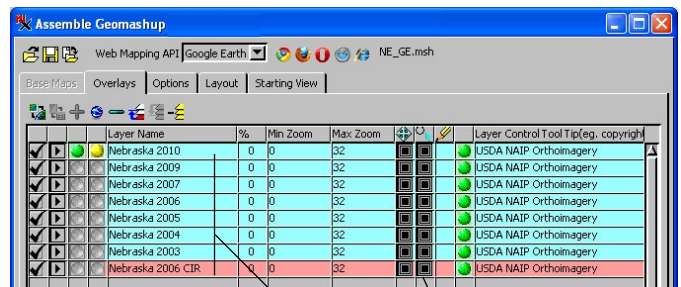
Assemble Geomashup

Web Mapping API Google Earth NE_GE.msh

Base Maps | Overlays | Options | Layout | Starting View

| | | | | Layer Name | % | Min Zoom | Max Zoom | | | | | Layer Control Tool Tip(eg. copyrigh |
|---|---|---|---|---|---|---|---|---|---|---|---|---|
| | | | | Nebraska 2010 | 0 | 0 | 32 | | | | | USDA NAIP Orthoimagery |
| | | | | Nebraska 2009 | 0 | 0 | 32 | | | | | USDA NAIP Orthoimagery |
| | | | | Nebraska 2007 | 0 | 0 | 32 | | | | | USDA NAIP Orthoimagery |
| | | | | Nebraska 2006 | 0 | 0 | 32 | | | | | USDA NAIP Orthoimagery |
| | | | | Nebraska 2005 | 0 | 0 | 32 | | | | | USDA NAIP Orthoimagery |
| | | | | Nebraska 2004 | 0 | 0 | 32 | | | | | USDA NAIP Orthoimagery |
| | | | | Nebraska 2003 | 0 | 0 | 32 | | | | | USDA NAIP Orthoimagery |
| | | | | Nebraska 2006 CIR | 0 | 0 | 32 | | | | | USDA NAIP Orthoimagery |